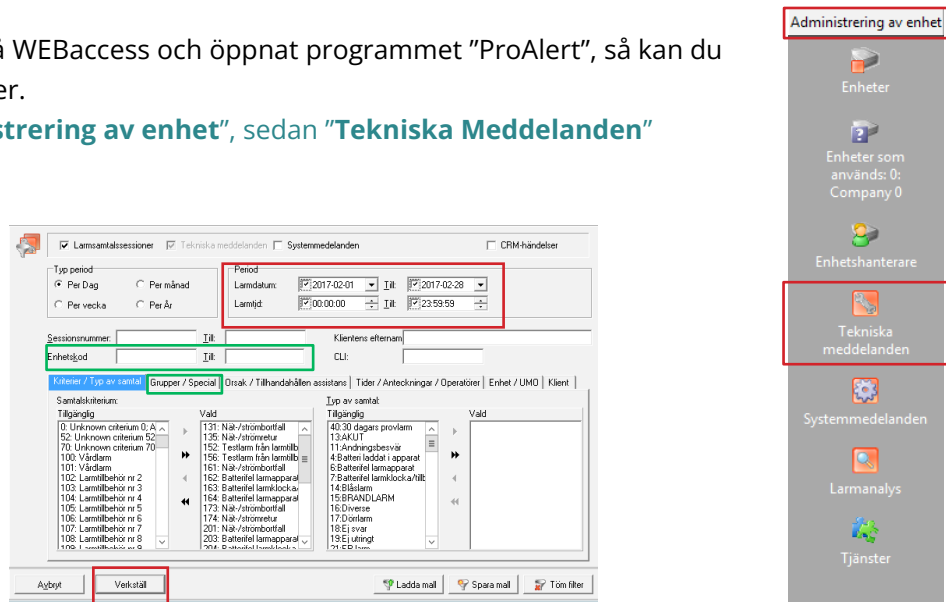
å WEBaccess och öppnat programmet ”ProAlert”, så kan du er.

strering av enhet”, sedan ”Tekniska Meddelanden”

Larmsamtalssessioner Tekniska meddelanden Systemmedelanden CRM-händelser

Typ period
Per Dag Per månad
Per vecka Per År

Period
Larmdatum: 2017-02-01 Till: 2017-02-28
Larmtid: 00:00:00 Till: 23:59:59

Sessionsnummer: Till: Klientens efternamn
Enhetskod Till: CLI:

Kriterier / Typ av samtal | Grupper / Special | Orsak / Tillhandahållen assistans | Tider / Anteckningar / Operatörer | Enhet / UMO | Klient

Samtalskriterium:
Tillgänglig
0: Unknown criterium 0: A
52: Unknown criterium 52
70: Unknown criterium 70
100: Vårdlarm
101: Vårdlarm
102: Larmtillbehör nr 2
103: Larmtillbehör nr 3
104: Larmtillbehör nr 4
105: Larmtillbehör nr 5
106: Larmtillbehör nr 6
107: Larmtillbehör nr 7
108: Larmtillbehör nr 8
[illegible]

Vald
131: Nät-/strömbortfall
135: Nät-/strömretur
152: Testlarm från larmtillb
156: Testlarm från larmtillb
161: Nät-/strömbortfall
162: Batterifel larmapparat
163: Batterifel larmklocka/
164: Batterifel larmapparat
173: Nät-/strömbortfall
174: Nät-/strömretur
201: Nät-/strömbortfall
203: Batterifel larmapparat
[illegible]

Typ av samtal:
Tillgänglig
40:30 dagars provlarm
13:AKUT
11:Andningsbesvär
4:Batteri laddat i apparat
6:Batterifel larmapparat
7:Batterifel larmklocka/tillb
14:Blåslarm
15:BRANDLARM
16:Diverse
17:Dörrlarm
18:Ej svar
19:Ej utringt
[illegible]

Vald

Avbryt | Verkställ | Ladda mall | Spara mall | Töm filter

Administrering av enhet
Enheter
Enheter som används: 0: Company 0
Enhetshanterare
Tekniska meddelanden
Systemmedelanden
Larmanalys
Tjänster